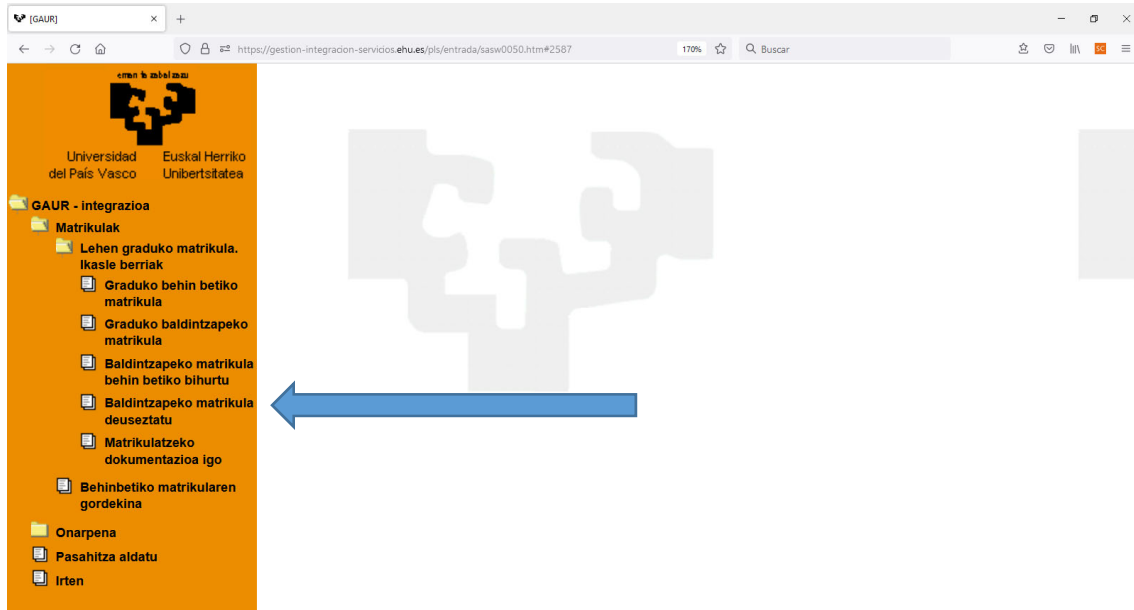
[GAUR]

https://gestion-integracion-servicios.ehu.es/pls/entrada/sasw0050.htm#2587

170%

Buscar

eman ta zabal zazu

Universidad del País Vasco

Euskal Herriko Unibertsitatea

GAUR - integrazioa

Matrikulak

Lehen graduko matrikula. Ikasle berriak

Graduko behin betiko matrikula

Graduko baldintzapeko matrikula

Baldintzapeko matrikula behin betiko bihurtu

Baldintzapeko matrikula deuseztatu

Matrikulatzeko dokumentazioa igo

Behinbetiko matrikularen gordekina

Onarpena

Pasahitza aldatu

Irten